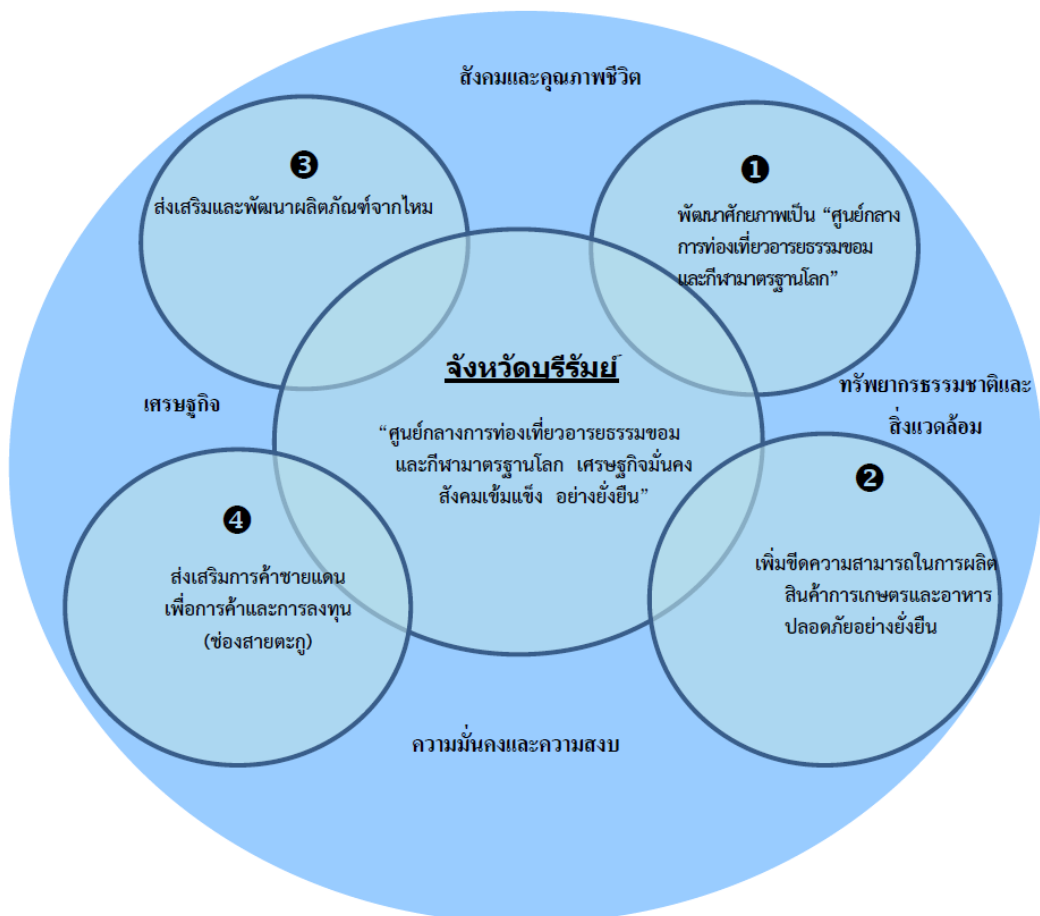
สังคมและคุณภาพชีวิต

❸
ส่งเสริมและพัฒนาผลิตภัณฑ์จากไหม

❶
พัฒนาศักยภาพเป็น "ศูนย์กลางการท่องเที่ยวอารยธรรมขอมและกีฬามาตรฐานโลก"

จังหวัดบุรีรัมย์

"ศูนย์กลางการท่องเที่ยวอารยธรรมขอมและกีฬามาตรฐานโลก เศรษฐกิจมั่นคง สังคมเข้มแข็ง อย่างยั่งยืน"

เศรษฐกิจ

ทรัพยากรธรรมชาติและสิ่งแวดล้อม

❷
เพิ่มขีดความสามารถในการผลิตสินค้าการเกษตรและอาหารปลอดภัยอย่างยั่งยืน

❹
ส่งเสริมการค้าชายแดนเพื่อการค้าและการลงทุน (ช่องสายตะกู)

ความมั่นคงและความสงบ